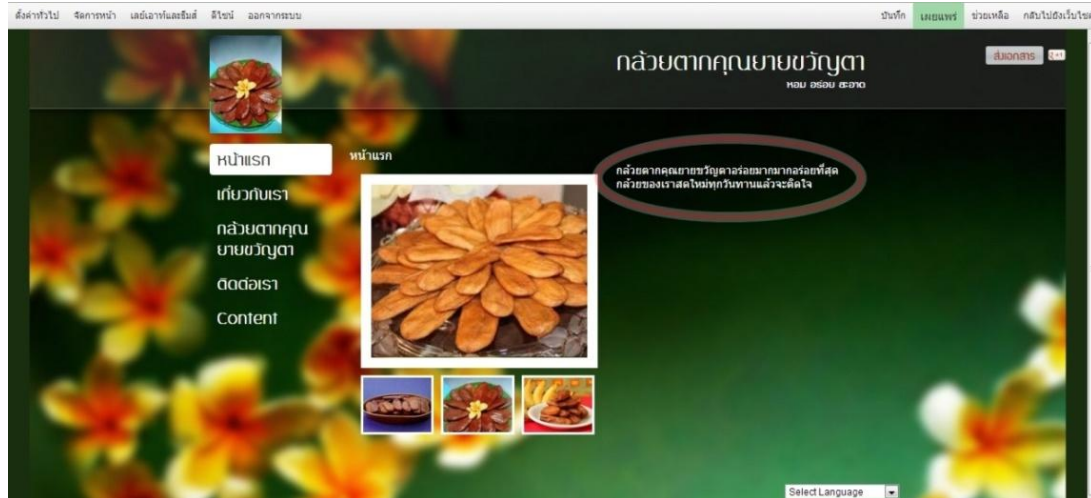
ตั้งค่าทั่วไป จัดการหน้า เลย์เอาท์และธีมส์ ดีไซน์ ออกจากระบบ

บันทึก เผยแพร่ ช่วยเหลือ กลับไปยังเว็บไซ

กล้วยตากคุณยายขวัญตา

หอม อร่อย สะอาด

ส่งเอกสาร

หน้าแรก

เกี่ยวกับเรา

กล้วยตากคุณยายขวัญตา

ติดต่อเรา

Content

หน้าแรก

กล้วยตากคุณยายขวัญตาอร่อยมากมากอร่อยที่สุด กล้วยของเราสดใหม่ทุกวันทานแล้วจะติดใจ

Select Language